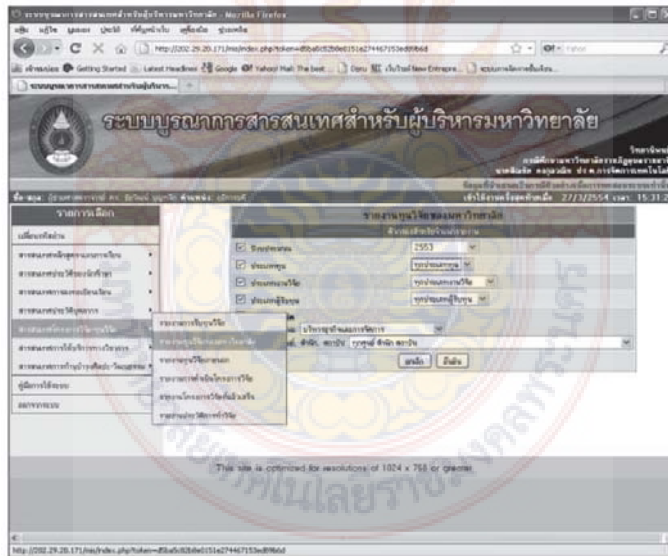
ระบบบูรณาการสารสนเทศสำหรับผู้บริหารมหาวิทยาลัย - Mozilla Firefox

http://202.29.20.171/mis/index.php?token=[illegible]

Getting Started Latest Headlines Google Yahoo! Mail: The best ...

ระบบบูรณาการสารสนเทศสำหรับผู้บริหาร...

ระบบบูรณาการสารสนเทศสำหรับผู้บริหารมหาวิทยาลัย

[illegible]

เข้าใช้งานครั้งล่าสุดเมื่อ 27/3/2554 เวลา 15:31

รายการเลือก

เปลี่ยนรหัสผ่าน

สารสนเทศหลักสูตรและการสอน

สารสนเทศข้อมูลนักศึกษา

สารสนเทศการลงทะเบียนเรียน

สารสนเทศข้อมูลบุคลากร

สารสนเทศงานวิจัย

สารสนเทศการให้บริการวิชาการ

สารสนเทศการทำนุบำรุงศิลปะวัฒนธรรม

ผู้ดูแลระบบ

ออกจากระบบ

รายงานข้อมูลวิจัย

รายงานทุนวิจัยของมหาวิทยาลัย

รายงานทุนวิจัยภายนอก

รายงานการตีพิมพ์ผลงานวิจัย

รายงานโครงการวิจัยที่แล้วเสร็จ

รายงานประวัติการทำวิจัย

รายงานทุนวิจัยของมหาวิทยาลัย

ปีงบประมาณ 2553

ประเภททุน ทุกประเภททุน

ประเภทงานวิจัย ทุกประเภทงานวิจัย

ประเภทผู้รับทุน ทุกประเภทผู้รับทุน

บริหารธุรกิจและการจัดการ

ทุกหน่วย สำนัก สถาบัน

ยกเลิก ค้นหา

This site is optimized for resolutions of 1024 x 768 or greater

http://202.29.20.171/mis/index.php?token=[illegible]